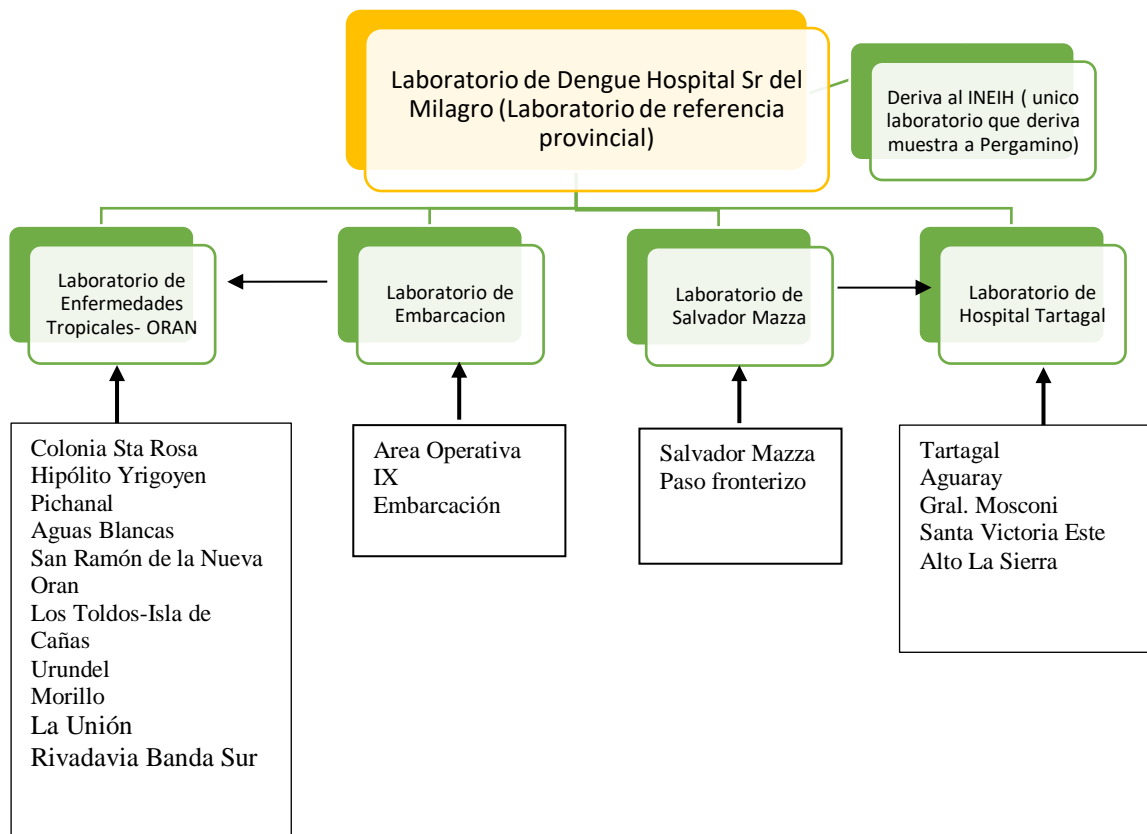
Laboratorio de Dengue Hospital Sr del Milagro (Laboratorio de referencia provincial)

Deriva al INEIH ( unico laboratorio que deriva muestra a Pergamino)

Laboratorio de Enfermedades Tropicales- ORAN

Laboratorio de Embarcacion

Laboratorio de Salvador Mazza

Laboratorio de Hospital Tartagal

Colonia Sta Rosa
Hipólito Yrigoyen
Pichanal
Aguas Blancas
San Ramón de la Nueva Oran
Los Toldos-Isla de Cañas
Urundel
Morillo
La Unión
Rivadavia Banda Sur

Area Operativa IX
Embarcación

Salvador Mazza
Paso fronterizo

Tartagal
Aguaray
Gral. Mosconi
Santa Victoria Este
Alto La Sierra